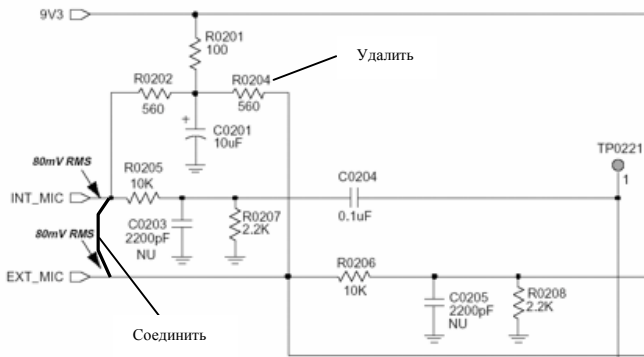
9V3

R0201
100

Удалить

R0202
560

R0204
560

C0201
10uF

80mV RMS

R0205
10K

TP0221
1

INT_MIC

C0204
0.1uF

C0203
2200pF
NU

R0207
2.2K

80mV RMS

EXT_MIC

R0206
10K

C0205
2200pF
NU

R0208
2.2K

Соединить